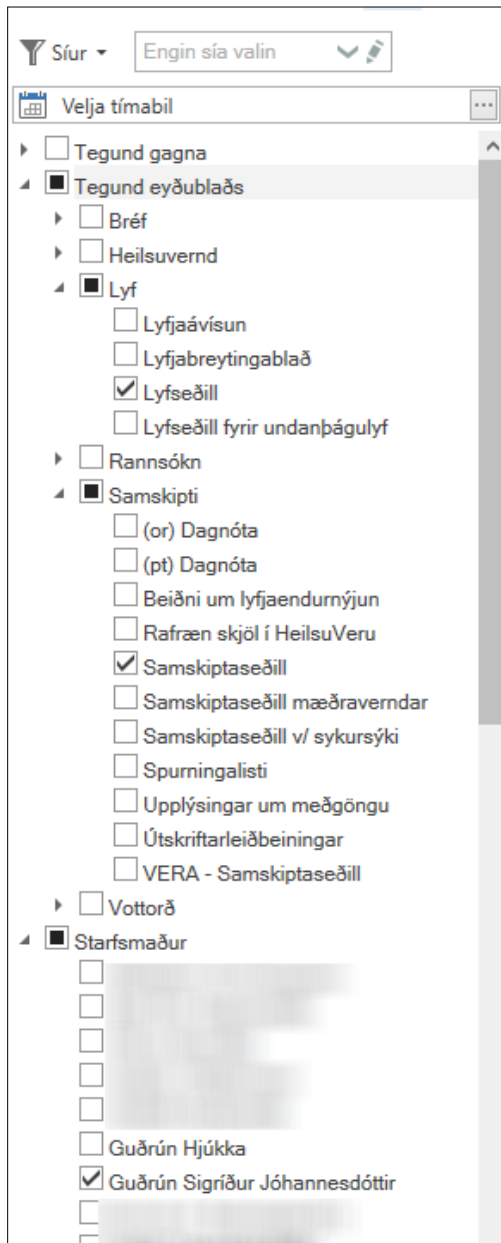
Síur ▾ Engin sía valin

Velja tímabil ...

Tegund gagna
Tegund eyðublaðs
Bréf
Heilsuvernd
Lyf
Lyfjaávísun
Lyfjabreytingablað
Lyfseðill
Lyfseðill fyrir undanþágulyf
Rannsókn
Samskipti
(or) Dagnóta
(pt) Dagnóta
Beiðni um lyfjaendurnýjun
Rafræn skjöl í HeilsuVeru
Samskiptaseðill
Samskiptaseðill mæðraverndar
Samskiptaseðill v/ sykursýki
Spurningalisti
Upplýsingar um meðgöngu
Útskriftarleiðbeiningar
VERA - Samskiptaseðill
Vottorð
Starfsmaður
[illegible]
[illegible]
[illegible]
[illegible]
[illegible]
Guðrún Hjúkka
Guðrún Sigríður Jóhannesdóttir
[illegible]